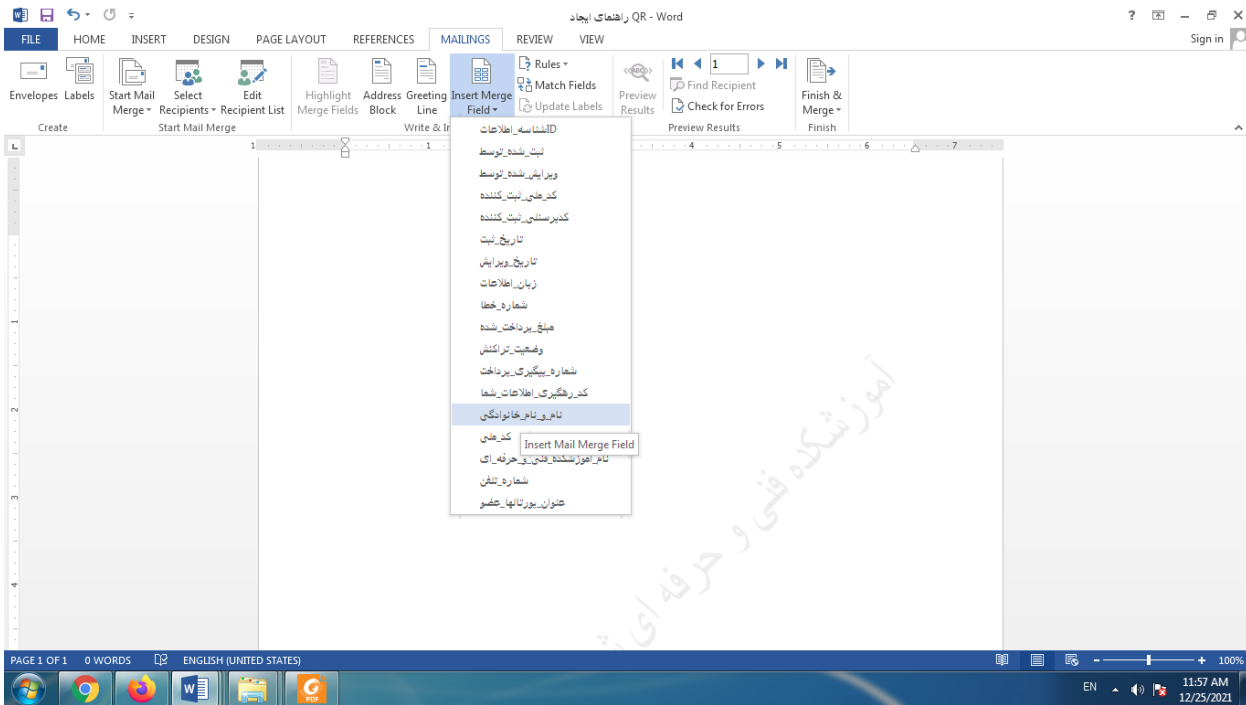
راهنمای ایجاد QR - Word

? – ×

FILE HOME INSERT DESIGN PAGE LAYOUT REFERENCES MAILINGS REVIEW VIEW Sign in

Envelopes Labels
Create

Start Mail Merge
Select Recipients
Edit Recipient List
Start Mail Merge

Highlight Merge Fields
Address Block
Greeting Line
Insert Merge Field
Rules
Match Fields
Update Labels
Write & Ir

Preview Results
1
Find Recipient
Check for Errors
Preview Results

Finish & Merge
Finish

شناسه_اطلاعاتID
ثبت_شده_توسط
ویرایش_شده_توسط
کد_ملی_ثبت_کننده
کدپرسنلی_ثبت_کننده
تاریخ_ثبت
تاریخ_ویرایش
زبان_اطلاعات
شماره_خطا
مبلغ_پرداخت_شده
وضعیت_تراکنش
شماره_پیگیری_پرداخت
کد_رهگیری_اطلاعات_شما
نام_و_نام_خانوادگی
کد_ملی
Insert Mail Merge Field
نام_آموزشکده_فنی_و_حرفه_ای
شماره_تلفن
عنوان_پورتالها_عضو

آموزشکده فنی و حرفه ای

PAGE 1 OF 1 0 WORDS ENGLISH (UNITED STATES)
100%

EN 11:57 AM 12/25/2021